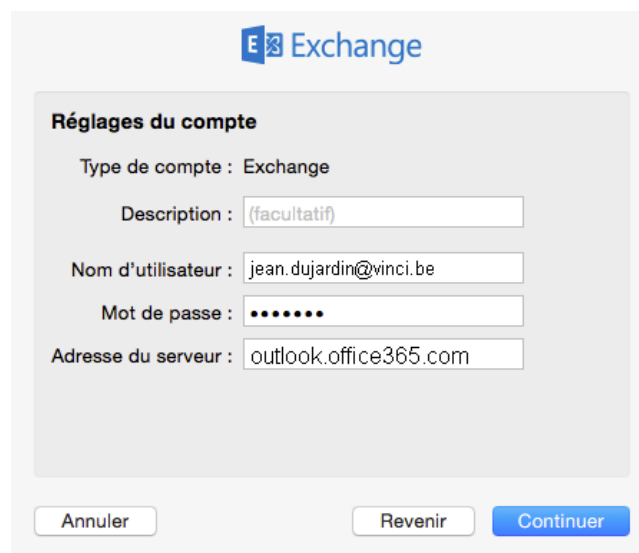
Exchange

Réglages du compte

Type de compte : Exchange

Description : (facultatif)

Nom d'utilisateur : jean.dujardin@vinci.be

Mot de passe : •••••••

Adresse du serveur : outlook.office365.com

Annuler

Revenir

Continuer